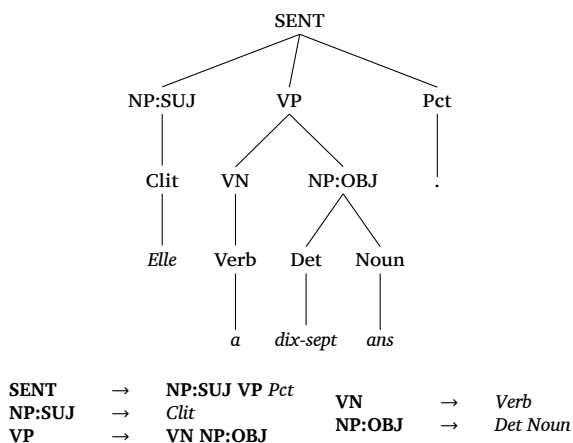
SENT

NP:SUJ VP Pct

Clit VN NP:OBJ .

Elle Verb Det Noun

a dix-sept ans

| | | | | | |
|---|---|---|---|---|---|
| SENT | → | NP:SUJ VP Pct | VN | → | Verb |
| NP:SUJ | → | Clit | NP:OBJ | → | Det Noun |
| VP | → | VN NP:OBJ | | | |